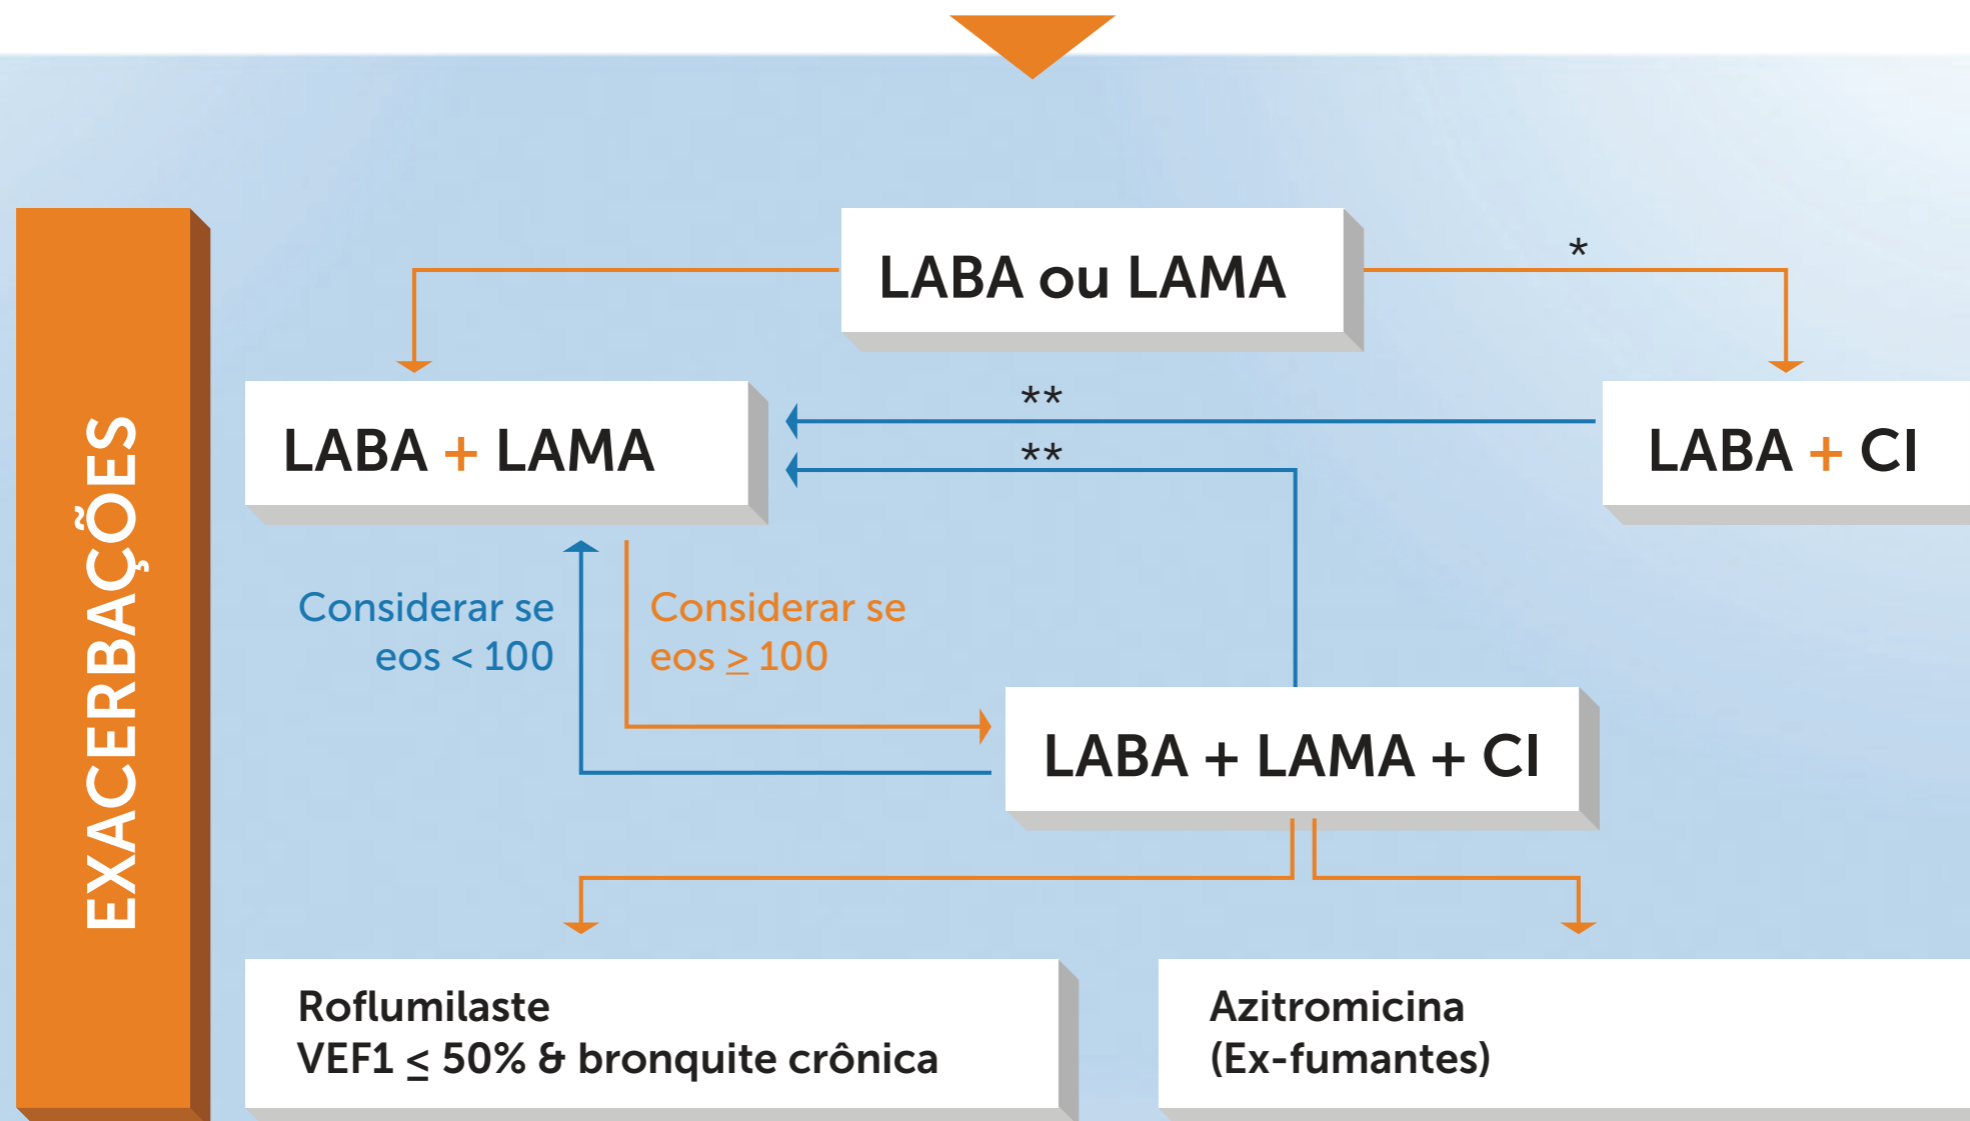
EXACERBAÇÕES

LABA ou LAMA

*

LABA + LAMA

**

**

LABA + CI

Considerar se eos < 100

Considerar se eos $\geq$ 100

LABA + LAMA + CI

Roflumilaste
VEF1 $\leq$ 50% & bronquite crônica

Azitromicina
(Ex-fumantes)